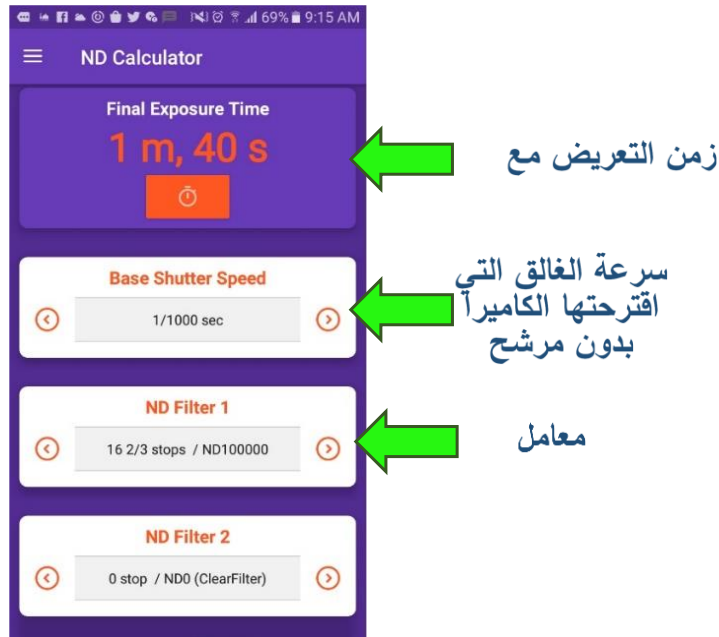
69% 9:15 AM

ND Calculator

Final Exposure Time
1 m, 40 s

زمن التعريض مع

Base Shutter Speed
1/1000 sec

سرعة الغالق التي اقترحتها الكاميرا بدون مرشح

ND Filter 1
16 2/3 stops / ND100000

معامل

ND Filter 2
0 stop / ND0 (ClearFilter)